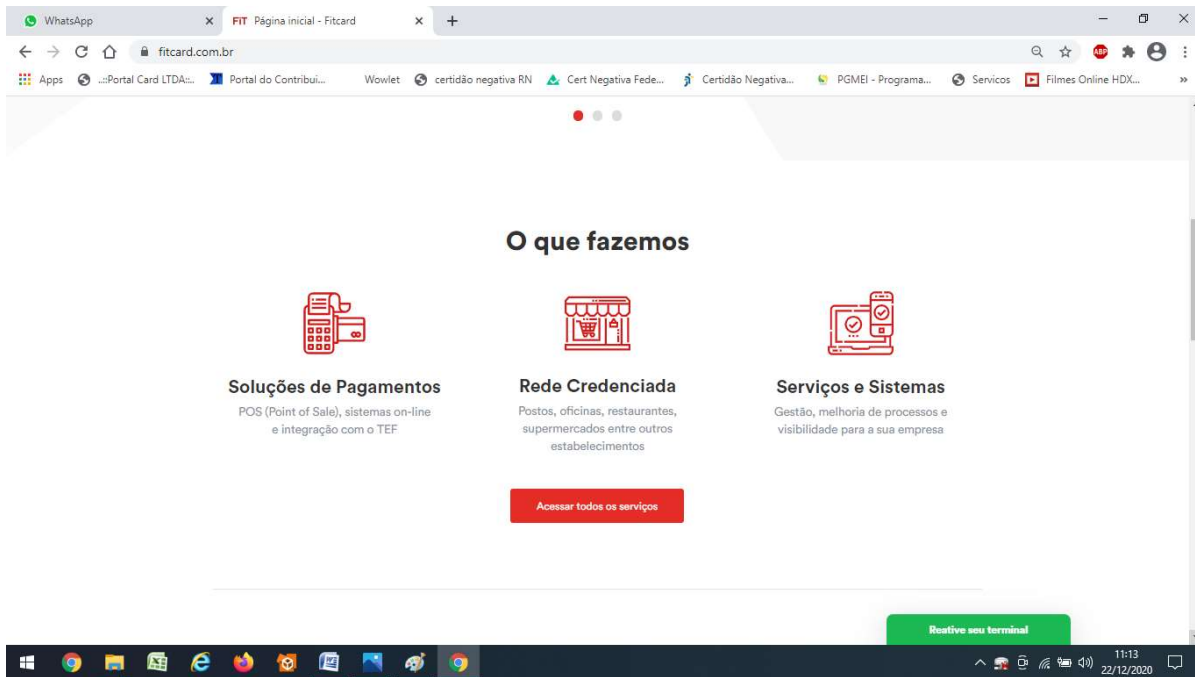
WhatsApp ×
FIT Página inicial - Fitcard ×
+

fitcard.com.br

Apps .::Portal Card LTDA::... Portal do Contribui... Wowlet certidão negativa RN Cert Negativa Fede... Certidão Negativa... PGMEI - Programa... Servicos Filmes Online HDX...

O que fazemos

Soluções de Pagamentos
POS (Point of Sale), sistemas on-line e integração com o TEF

Rede Credenciada
Postos, oficinas, restaurantes, supermercados entre outros estabelecimentos

Serviços e Sistemas
Gestão, melhoria de processos e visibilidade para a sua empresa

Acessar todos os serviços

Reative seu terminal

11:13
22/12/2020